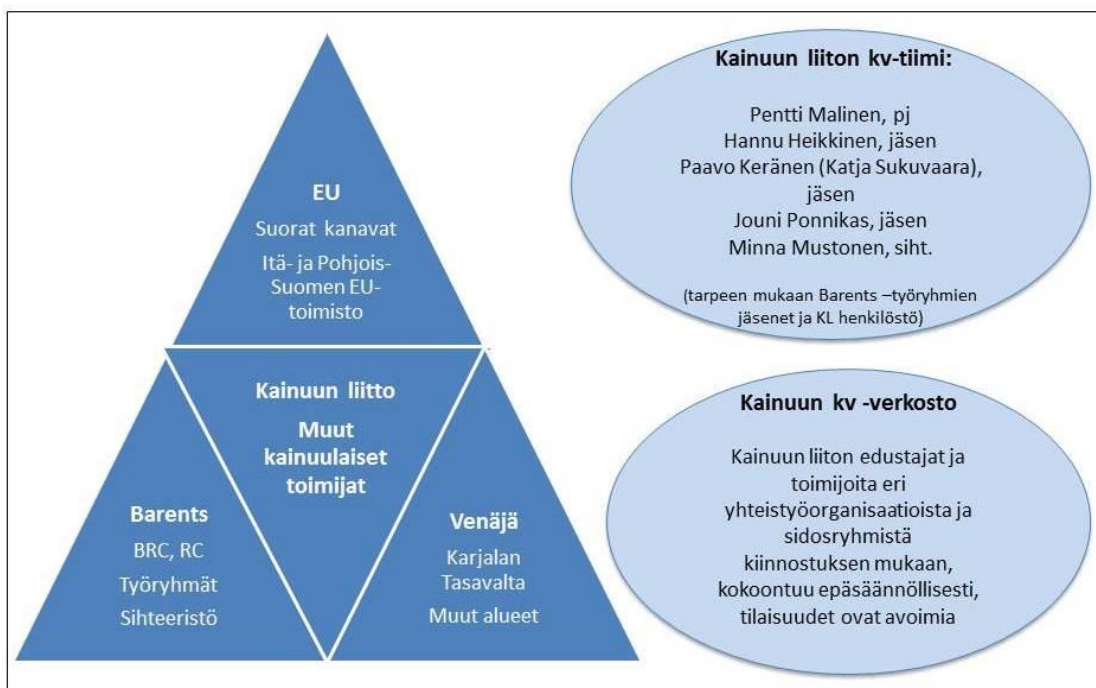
EU

Suorat kanavat

Itä- ja Pohjois-Suomen EU-toimisto

Kainuun liitto

Muut kainuulaiset toimijat

Barents

BRC, RC

Työryhmät

Sihteeristö

Venäjä

Karjalan Tasavalta

Muut alueet

Kainuun liiton kv-tiimi:

Pentti Malinen, pj
Hannu Heikkinen, jäsen
Paavo Keränen (Katja Sukuvaara), jäsen
Jouni Ponnikas, jäsen
Minna Mustonen, siht.

(tarpeen mukaan Barents –työryhmien jäsenet ja KL henkilöstö)

Kainuun kv -verkosto

Kainuun liiton edustajat ja toimijoita eri yhteistyöorganisaatioista ja sidosryhmistä kiinnostuksen mukaan, kokoontuu epäsäännöllisesti, tilaisuudet ovat avoimia